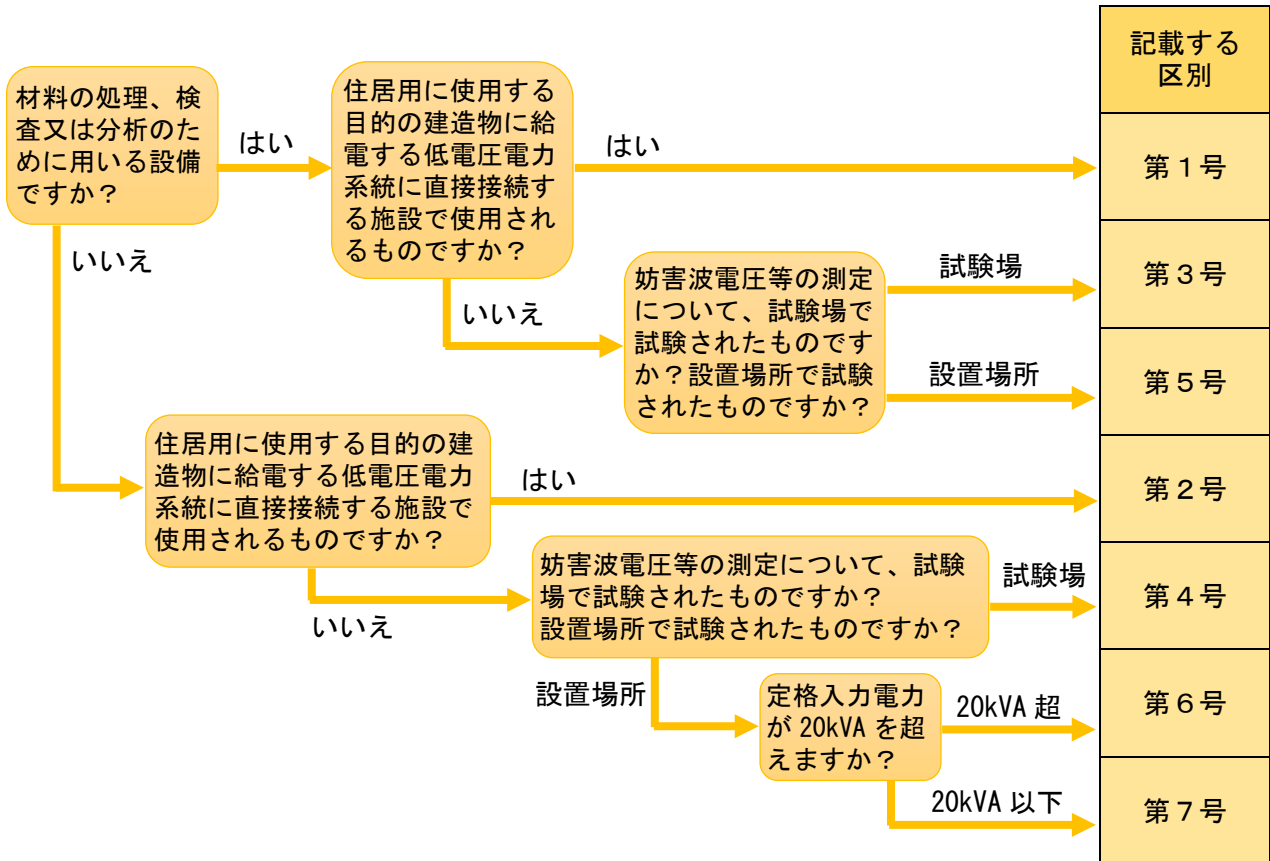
材料の処理、検査又は分析のために用いる設備ですか？

はい

住居用に使用する目的の建造物に給電する低電圧電力系統に直接接続する施設で使用されるものですか？

はい

いいえ

いいえ

妨害波電圧等の測定について、試験場で試験されたものですか？設置場所で試験されたものですか？

試験場

設置場所

住居用に使用する目的の建造物に給電する低電圧電力系統に直接接続する施設で使用されるものですか？

はい

いいえ

妨害波電圧等の測定について、試験場で試験されたものですか？
設置場所で試験されたものですか？

試験場

設置場所

定格入力電力が 20kVA を超えますか？

20kVA 超

20kVA 以下

記載する区別

第１号

第３号

第５号

第２号

第４号

第６号

第７号